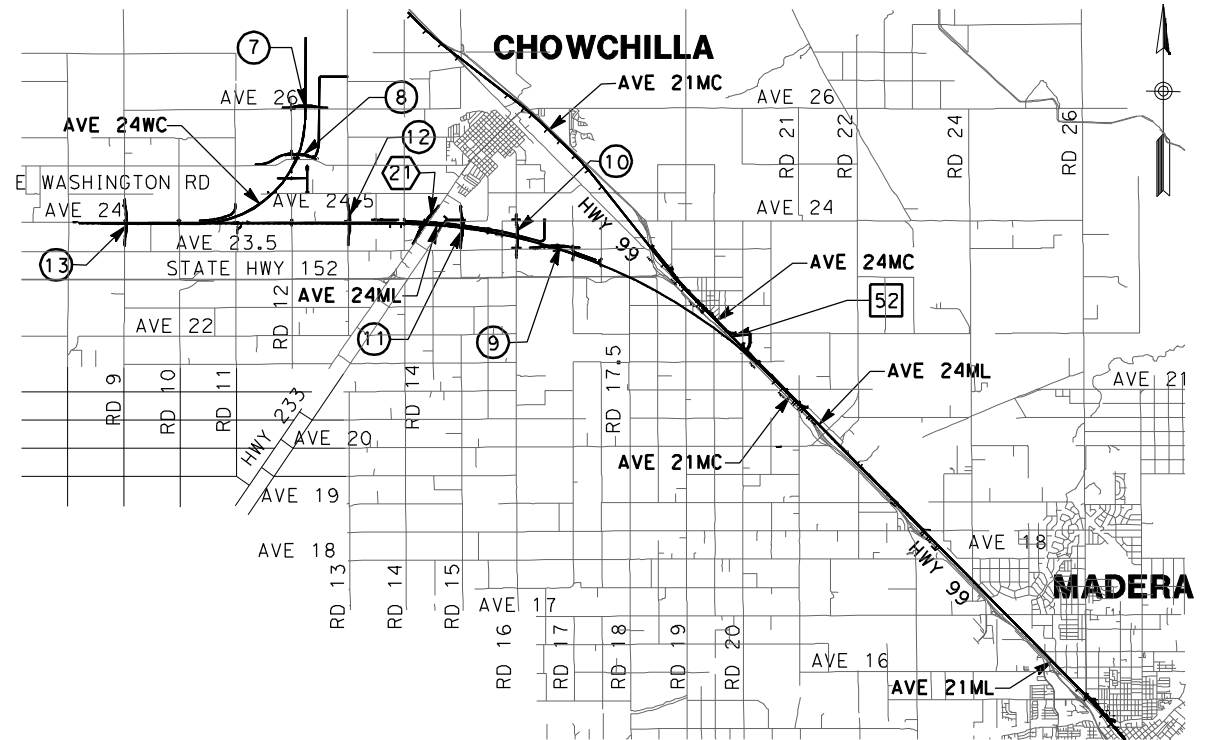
CHOWCHILLA
7
AVE 21MC
AVE 26
8
AVE 26
AVE 24WC
12
RD 21
RD 22
RD 24
RD 26
10
E WASHINGTON RD
21
AVE 24.5
HWY
AVE 24
AVE 24
AVE 23.5
99
13
STATE HWY 152
AVE 24MC
RD 12
AVE 24ML
52
AVE 22
11
9
RD 17.5
AVE 24ML
AVE 21
RD 9
RD 10
RD 11
RD 14
HWY 233
AVE 20
RD
AVE 21MC
AVE 19
AVE 18
AVE 18
HWY 99
MADERA
RD 13
RD 14
RD 15
AVE 17
RD 16
RD 17
RD 18
RD 19
RD 20
AVE 16
AVE 21ML